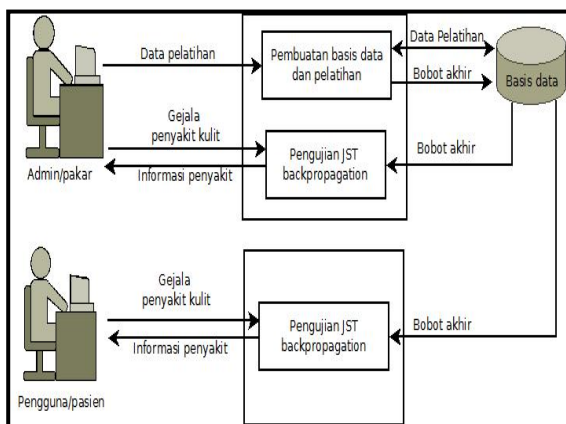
Data pelatihan

Pembuatan basis data dan pelatihan

Data Pelatihan

Bobot akhir

Basis data

Gejala penyakit kulit

Pengujian JST backpropagation

Bobot akhir

Admin/pakar

Informasi penyakit

Gejala penyakit kulit

Pengujian JST backpropagation

Bobot akhir

Informasi penyakit

Pengguna/pasien